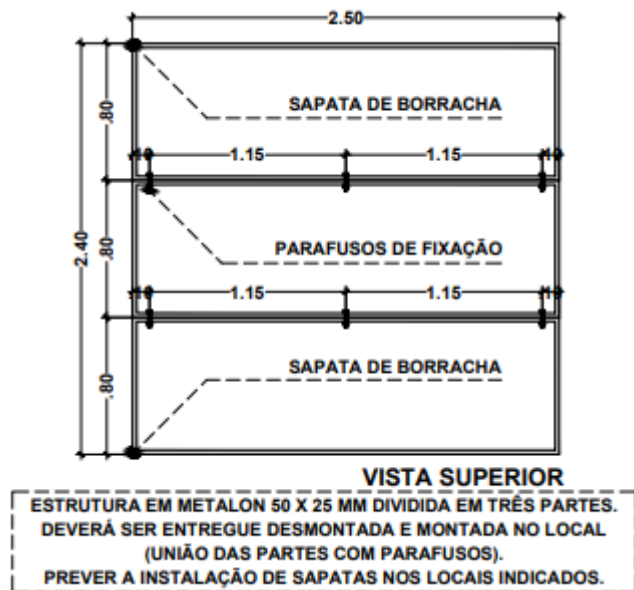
2.50

2.40

.80

.80

.80

SAPATA DE BORRACHA

.10 1.15 1.15 .10

PARAFUSOS DE FIXAÇÃO

.10 1.15 1.15 .10

SAPATA DE BORRACHA

VISTA SUPERIOR

ESTRUTURA EM METALON 50 X 25 MM DIVIDIDA EM TRÊS PARTES.
DEVERÁ SER ENTREGUE DESMONTADA E MONTADA NO LOCAL
(UNIÃO DAS PARTES COM PARAFUSOS).
PREVER A INSTALAÇÃO DE SAPATAS NOS LOCAIS INDICADOS.